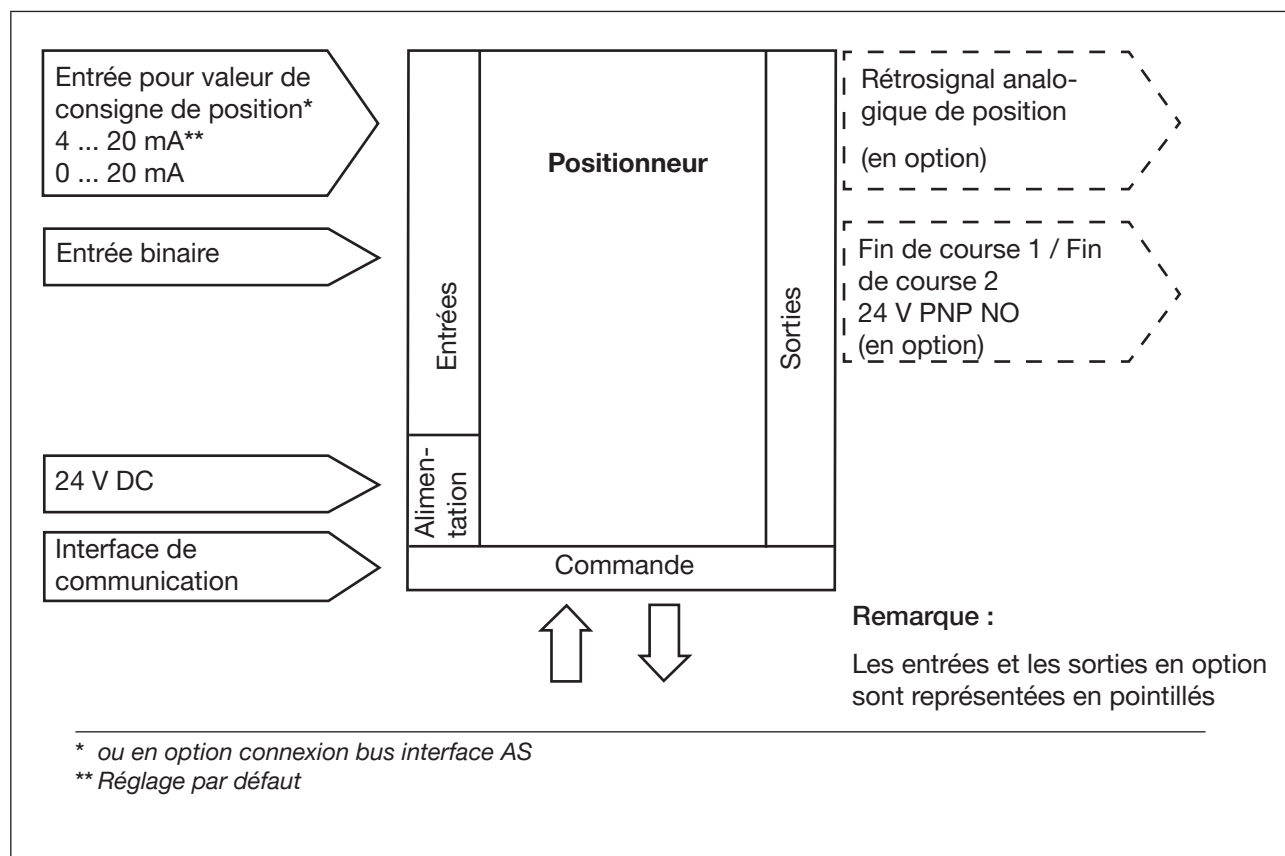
Entrée pour valeur de consigne de position*
4 ... 20 mA**
0 ... 20 mA

Entrée binaire

24 V DC

Interface de communication

Entrées

Alimentation

Positionneur

Sorties

Commande

Rétrosignal analogique de position

(en option)

Fin de course 1 / Fin de course 2
24 V PNP NO
(en option)

Remarque :

Les entrées et les sorties en option sont représentées en pointillés

* ou en option connexion bus interface AS
** Réglage par défaut